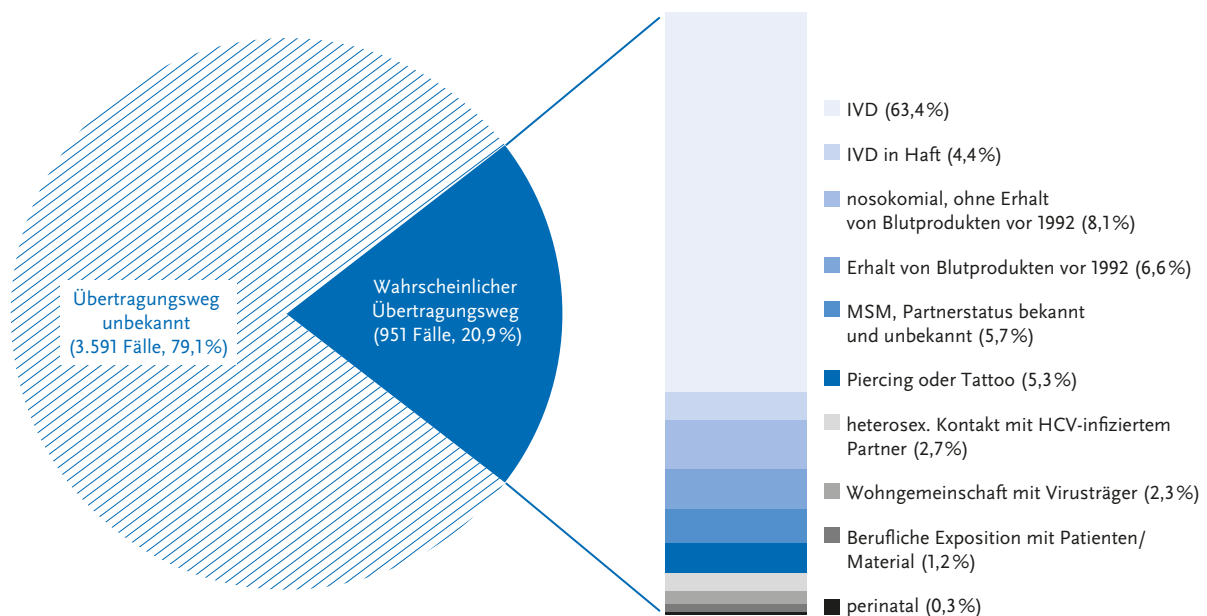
Übertragungsweg unbekannt (3.591 Fälle, 79,1%)

Wahrscheinlicher Übertragungsweg (951 Fälle, 20,9%)

IVD (63,4%)

IVD in Haft (4,4%)

nosokomial, ohne Erhalt von Blutprodukten vor 1992 (8,1%)

Erhalt von Blutprodukten vor 1992 (6,6%)

MSM, Partnerstatus bekannt und unbekannt (5,7%)

Piercing oder Tattoo (5,3%)

heterosex. Kontakt mit HCV-infiziertem Partner (2,7%)

Wohngemeinschaft mit Virusträger (2,3%)

Berufliche Exposition mit Patienten/ Material (1,2%)

perinatal (0,3%)